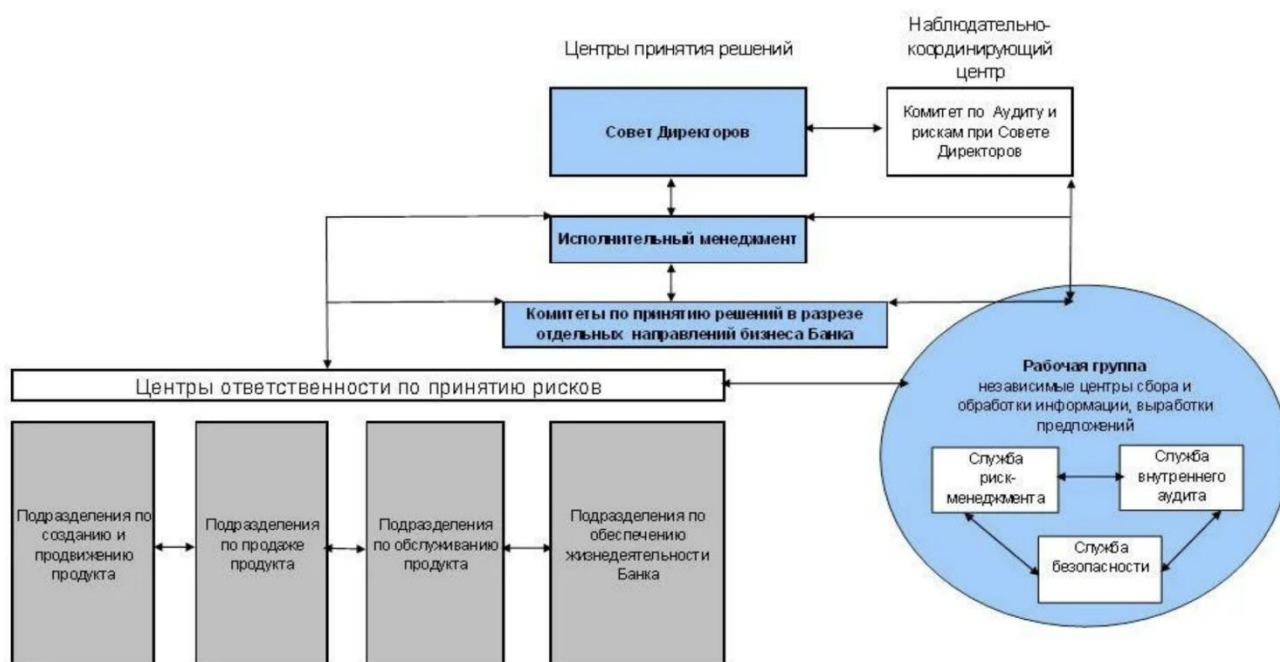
Центры принятия решений

Наблюдательно-координирующий центр

Совет Директоров

Комитет по Аудиту и рискам при Совете Директоров

Исполнительный менеджмент

Комитеты по принятию решений в разрезе отдельных направлений бизнеса Банка

Центры ответственности по принятию рисков

Рабочая группа
независимые центры сбора и обработки информации, выработки предложений

Служба риск-менеджмента

Служба внутреннего аудита

Служба безопасности

Подразделения по созданию и продвижению продукта

Подразделения по продаже продукта

Подразделения по обслуживанию продукта

Подразделения по обеспечению жизнедеятельности Банка